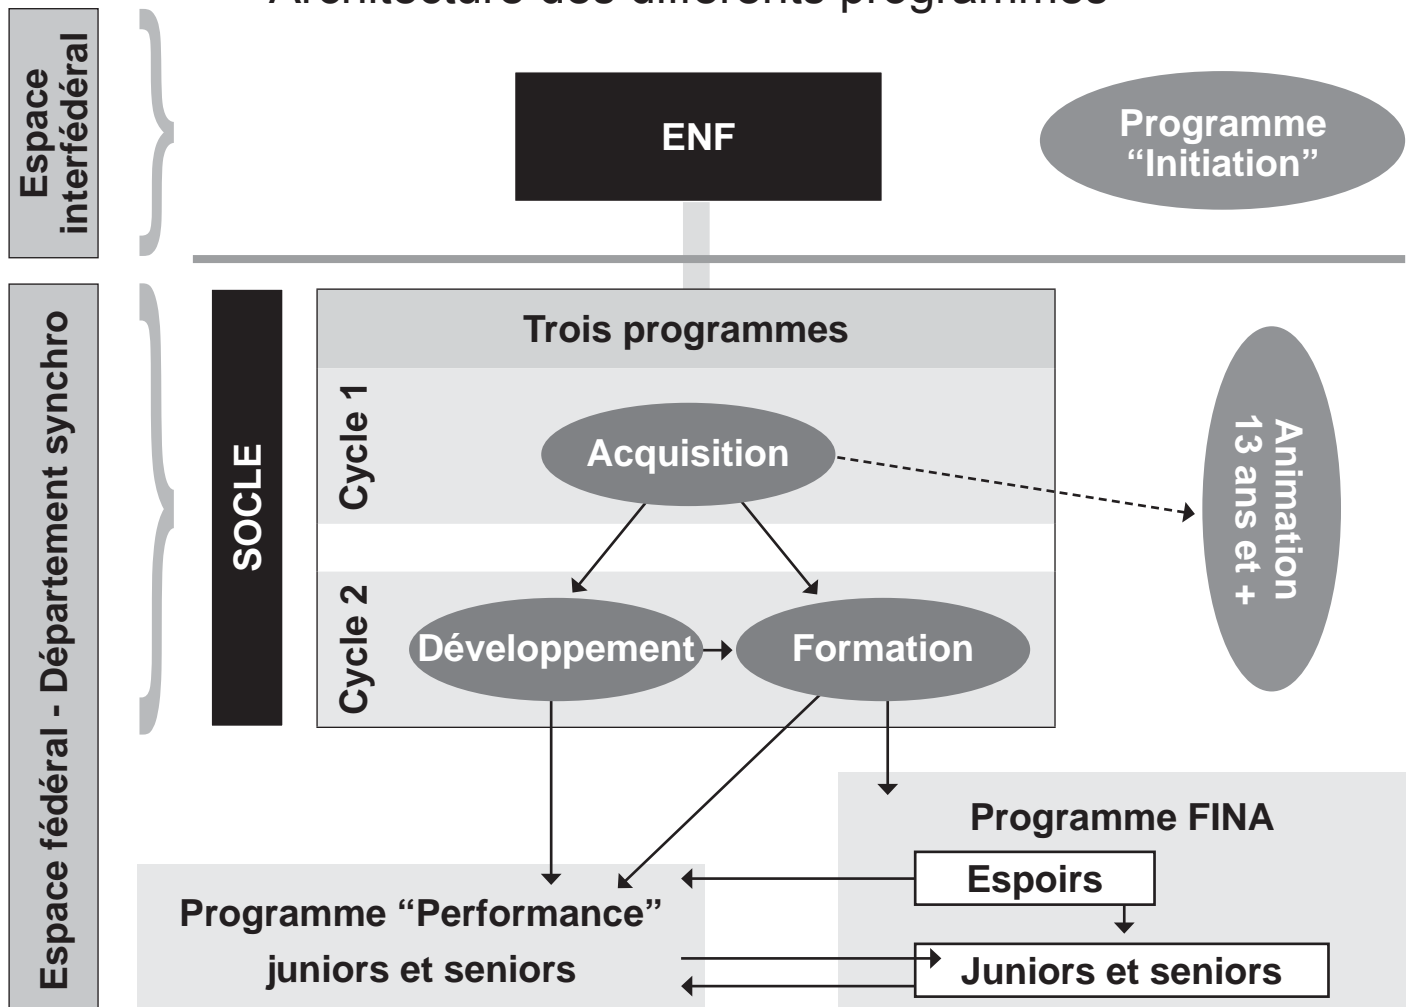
Architecture des différents programmes

Espace interfédéral

ENF

Programme "Initiation"

Espace fédéral - Département synchro

SOCLE

Trois programmes

Cycle 1

Acquisition

Animation 13 ans et +

Cycle 2

Développement

Formation

Programme FINA

Espoirs

Juniors et seniors

Programme "Performance" juniors et seniors